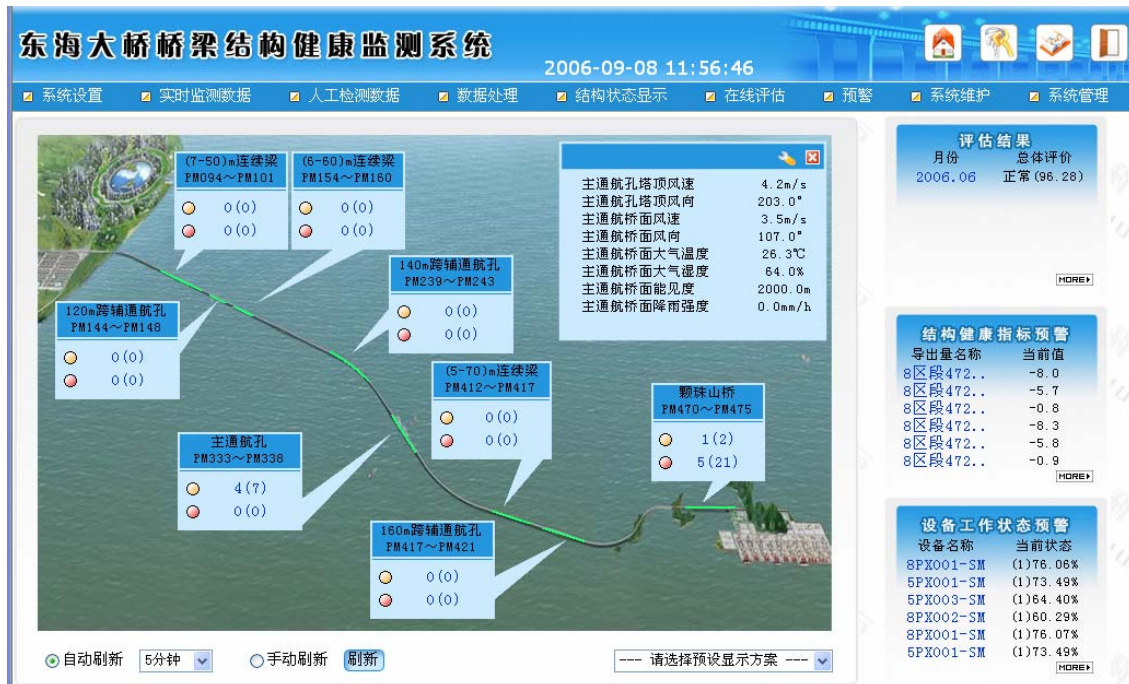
东海大桥桥梁结构健康监测系统

2006-09-08 11:56:46

系统设置 实时监测数据 人工检测数据 数据处理 结构状态显示 在线评估 预警 系统维护 系统管理

(7-50)m连续梁
PM094～PM101
0(0)
0(0)

(6-60)m连续梁
PM154～PM160
0(0)
0(0)

| | |
|---|---|
| 主通航孔塔顶风速 | 4.2m/s |
| 主通航孔塔顶风向 | 203.0° |
| 主通航桥面风速 | 3.5m/s |
| 主通航桥面风向 | 107.0° |
| 主通航桥面大气温度 | 26.3℃ |
| 主通航桥面大气湿度 | 64.0% |
| 主通航桥面能见度 | 2000.0m |
| 主通航桥面降雨强度 | 0.0mm/h |

140m跨辅通航孔
PM239～PM243
0(0)
0(0)

120m跨辅通航孔
PM144～PM148
0(0)
0(0)

(5-70)m连续梁
PM412～PM417
0(0)
0(0)

颗珠山桥
PM470～PM475
1(2)
5(21)

主通航孔
PM333～PM338
4(7)
0(0)

160m跨辅通航孔
PM417～PM421
0(0)
0(0)

评估结果

| 月份 | 总体评价 |
|---|---|
| 2006.06 | 正常(96.28) |

MORE

结构健康指标预警

| 导出量名称 | 当前值 |
|---|---|
| 8区段472.. | -8.0 |
| 8区段472.. | -5.7 |
| 8区段472.. | -0.8 |
| 8区段472.. | -8.3 |
| 8区段472.. | -5.8 |
| 8区段472.. | -0.9 |

MORE

设备工作状态预警

| 设备名称 | 当前状态 |
|---|---|
| 8PX001-SM | (1)76.06% |
| 5PX001-SM | (1)73.49% |
| 5PX003-SM | (1)64.40% |
| 8PX002-SM | (1)60.29% |
| 8PX001-SM | (1)76.07% |
| 5PX001-SM | (1)73.49% |

MORE

自动刷新 5分钟 手动刷新 刷新 --- 请选择预设显示方案 ---